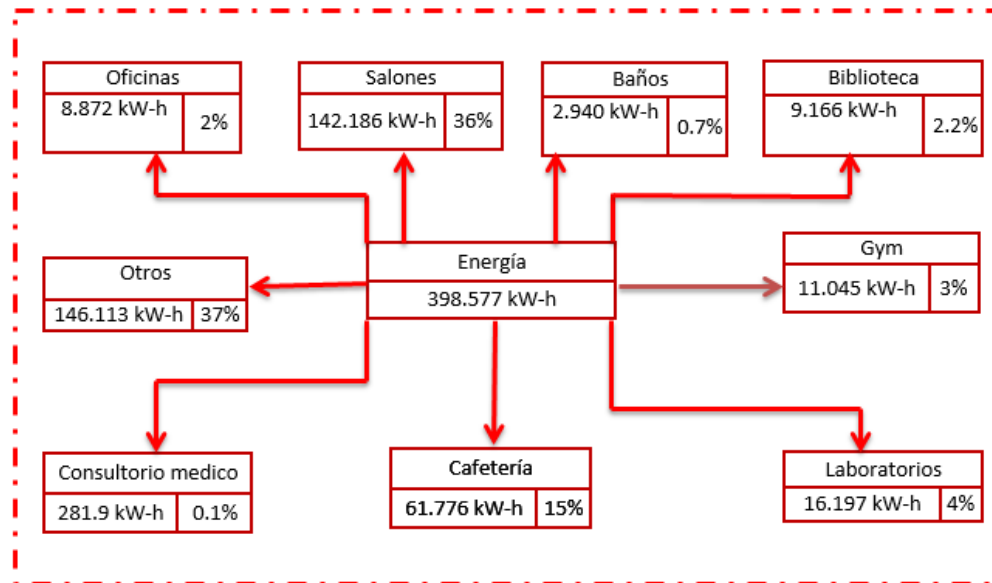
Oficinas
8.872 kW-h 2%

Salones
142.186 kW-h 36%

Baños
2.940 kW-h 0.7%

Biblioteca
9.166 kW-h 2.2%

Otros
146.113 kW-h 37%

Energía
398.577 kW-h

Gym
11.045 kW-h 3%

Consultorio medico
281.9 kW-h 0.1%

Cafetería
61.776 kW-h 15%

Laboratorios
16.197 kW-h 4%